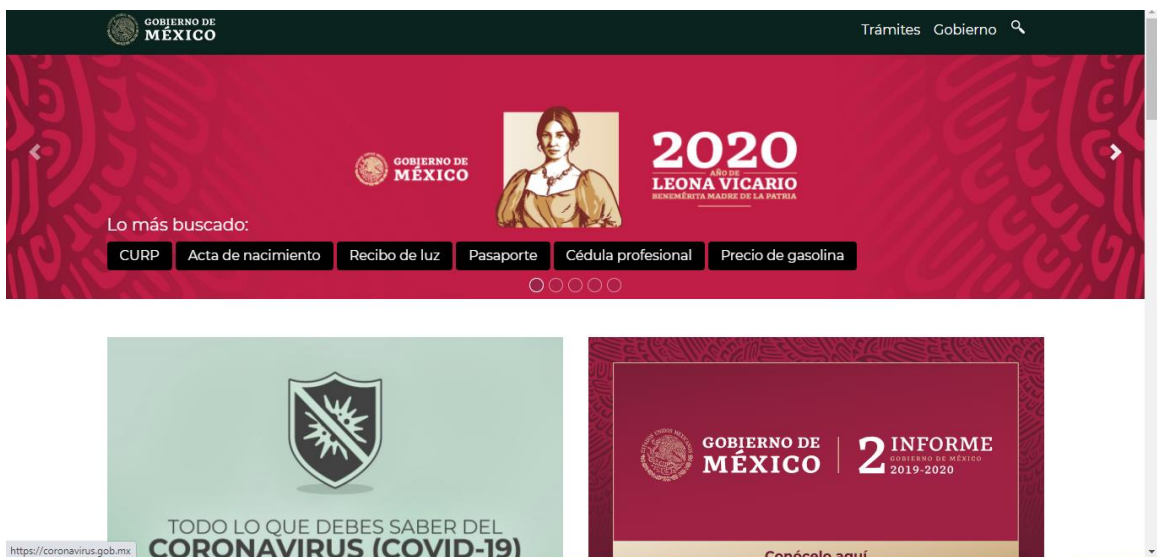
GOBIERNO DE MÉXICO

Trámites Gobierno

GOBIERNO DE MÉXICO

2020
AÑO DE
LEONA VICARIO
BENEMÉRITA MADRE DE LA PATRIA

Lo más buscado:

CURP
Acta de nacimiento
Recibo de luz
Pasaporte
Cédula profesional
Precio de gasolina

TODO LO QUE DEBES SABER DEL
CORONAVIRUS (COVID-19)

GOBIERNO DE MÉXICO

2 INFORME
GOBIERNO DE MÉXICO
2019-2020

Conócelo aquí

https://coronavirus.gob.mx